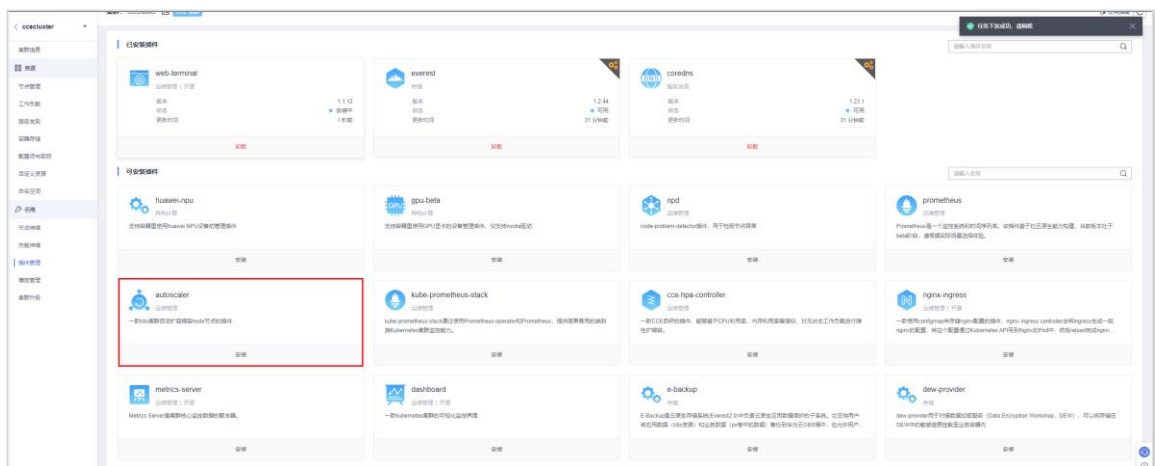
< ccecluster

集群信息
资源
节点管理
工作负载
服务发现
容器存储
配置项与密钥
自定义资源
命名空间
运维
节点伸缩
负载伸缩
插件管理
模板管理
集群升级

任务下发成功，请稍候

已安装插件

搜索插件名称

web-terminal
运维管理 | 开源
版本 1.1.12
状态 ● 运行中
更新时间 1 秒前
卸载

everest
存储
版本 1.2.44
状态 ● 可用
更新时间 31 分钟前
卸载

coredns
服务发现
版本 1.23.1
状态 ● 可用
更新时间 31 分钟前
卸载

可安装插件

搜索名称

huawei-npu
异构计算
支持容器里使用huawei NPU设备的管理插件
安装

gpu-beta
异构计算
支持容器里使用GPU显卡的设备管理插件，仅支持nvidia驱动
安装

npd
运维管理
node-problem-detector插件，用于检测节点异常
安装

prometheus
运维管理
Prometheus是一个监控系统和时间序列库，该插件基于社区更生能力构建，当前版本处于beta阶段，建议模拟环境最新体验。
安装

autoscaler
运维管理
一款Kubernetes集群自动扩缩容node节点的插件
安装

kube-prometheus-stack
运维管理
kube-prometheus-stack通过使用Prometheus-operator和Prometheus，提供简单易用的端到端Kubernetes集群监控能力。
安装

cce-hpa-controller
运维管理
一款CCE自研的插件，能够基于CPU利用率、内存利用率等指标，对无状态工作负载进行弹性扩缩容。
安装

nginx-ingress
运维管理 | 开源
一款使用configmap来存储nginx配置的插件，nginx ingress controller会将ingress生成一段nginx的配置，将这个配置通过Kubernetes API写到nginx的Pod中，然后reload来给nginx...
安装

metrics-server
运维管理 | 开源
Metrics Server是集群核心监控数据的聚合器。
安装

dashboard
运维管理 | 开源
一款Kubernetes集群的可视化监控界面
安装

e-backup
运维管理
E-Backup是云原生存储系统Everest2.0中负责云原生应用数据保护的子系统。它支持用户将应用数据（k8s资源）和业务数据（pv卷中的数据）备份到华为云OBS桶中，也允许用户...
安装

dew-provider
存储
dew-provider用于对接数据加密服务（Data Encryption Workshop，DEW），可以将存储在DEW中的凭据挂载到业务容器内
安装